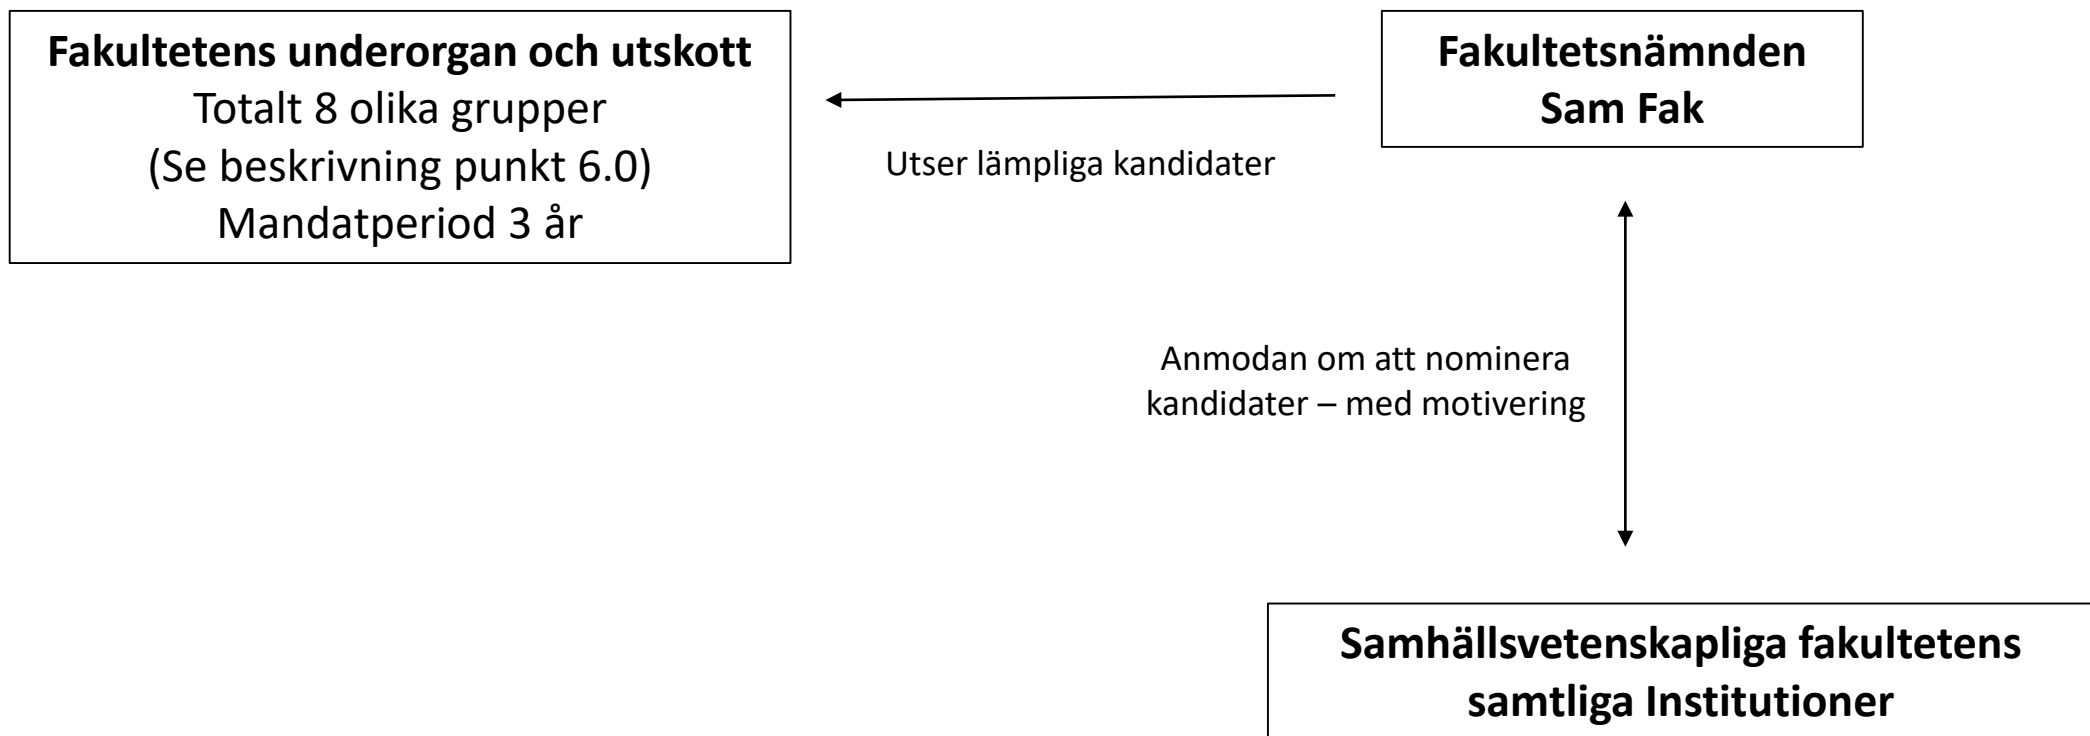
**Fakultetens underorgan och utskott**
Totalt 8 olika grupper
(Se beskrivning punkt 6.0)
Mandatperiod 3 år

Utser lämpliga kandidater

**Fakultetsnämnden**
**Sam Fak**

Anmodan om att nominera kandidater – med motivering

**Samhällsvetenskapliga fakultetens samtliga Institutioner**